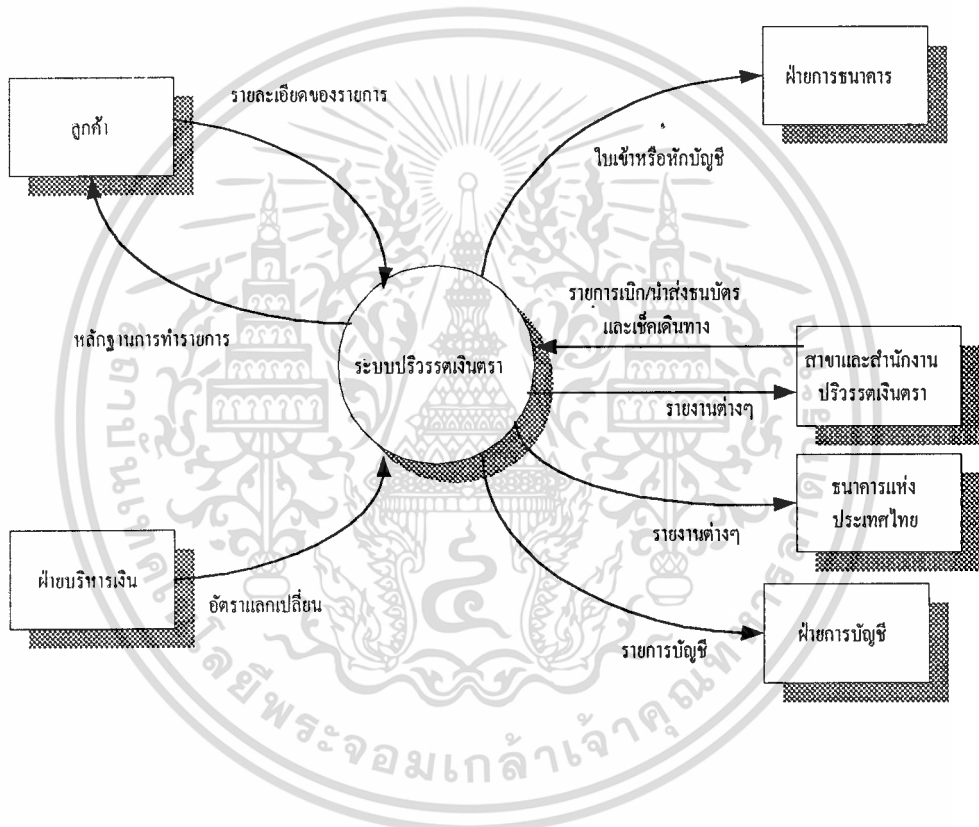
ลูกค้า

รายละเอียดของรายการ

ฝ่ายการธนาคาร

ใบเข้าหรือหักบัญชี

รายการเบิก/นำส่งธนบัตร และเช็คเดินทาง

หลักฐานการทำรายการ

ระบบปริวรรตเงินตรา

สาขาและสำนักงาน ปริวรรตเงินตรา

รายงานต่างๆ

ธนาคารแห่ง ประเทศไทย

รายงานต่างๆ

ฝ่ายบริหารเงิน

อัตราแลกเปลี่ยน

รายการบัญชี

ฝ่ายการบัญชี

โดยพระจอมเกล้าเจ้าคุณทหาร